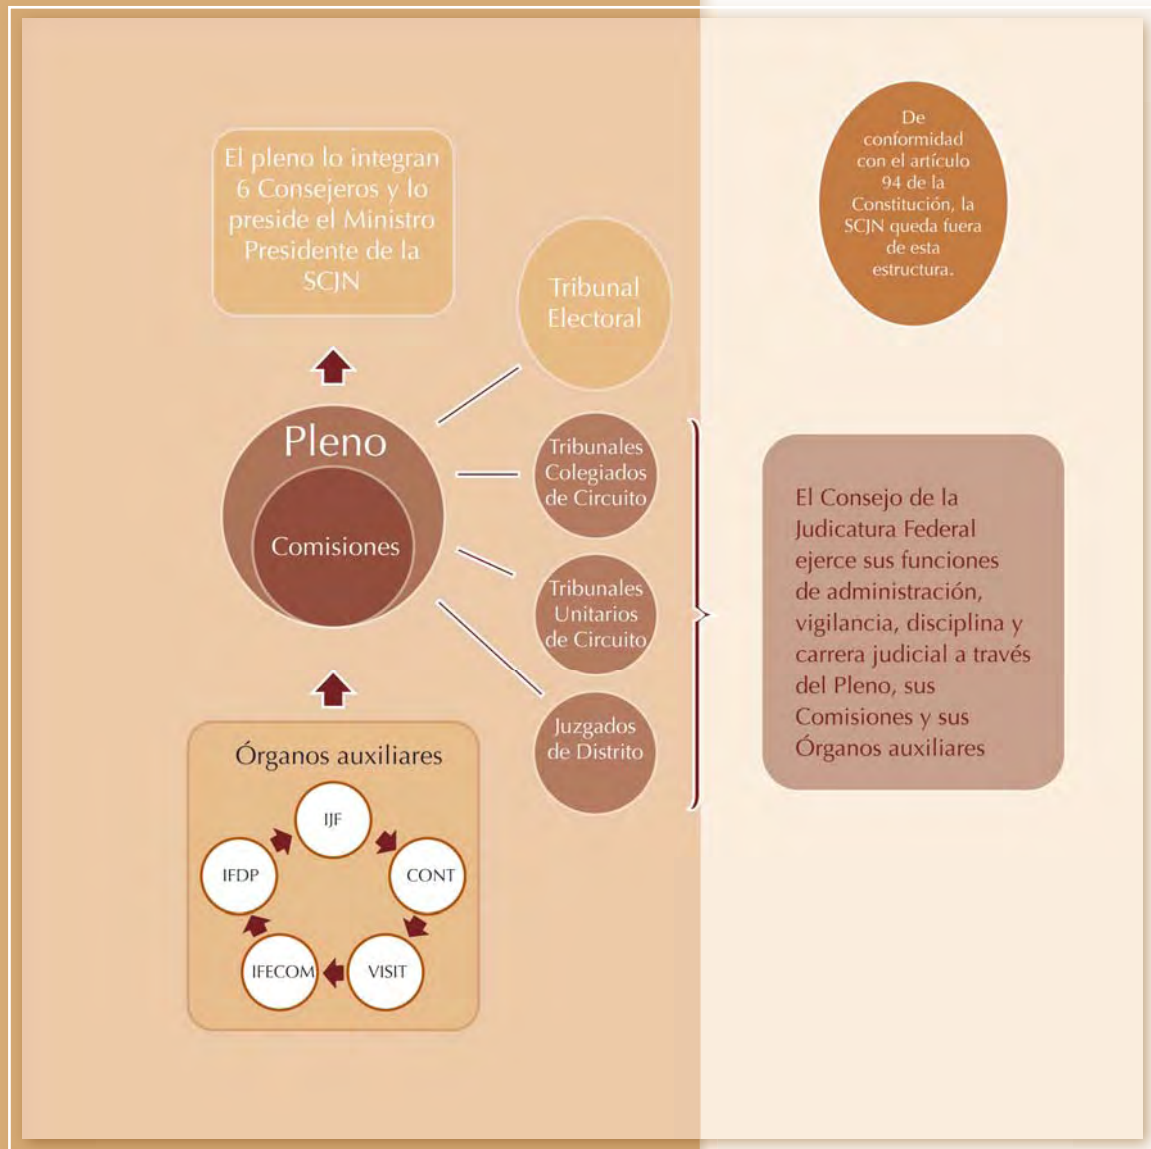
El pleno lo integran 6 Consejeros y lo preside el Ministro Presidente de la SCJN

De conformidad con el artículo 94 de la Constitución, la SCJN queda fuera de esta estructura.

Pleno

Comisiones

Tribunal Electoral

Tribunales Colegiados de Circuito

Tribunales Unitarios de Circuito

Juzgados de Distrito

El Consejo de la Judicatura Federal ejerce sus funciones de administración, vigilancia, disciplina y carrera judicial a través del Pleno, sus Comisiones y sus Órganos auxiliares

Órganos auxiliares

IJF

CONT

VISIT

IFECOM

IFDP